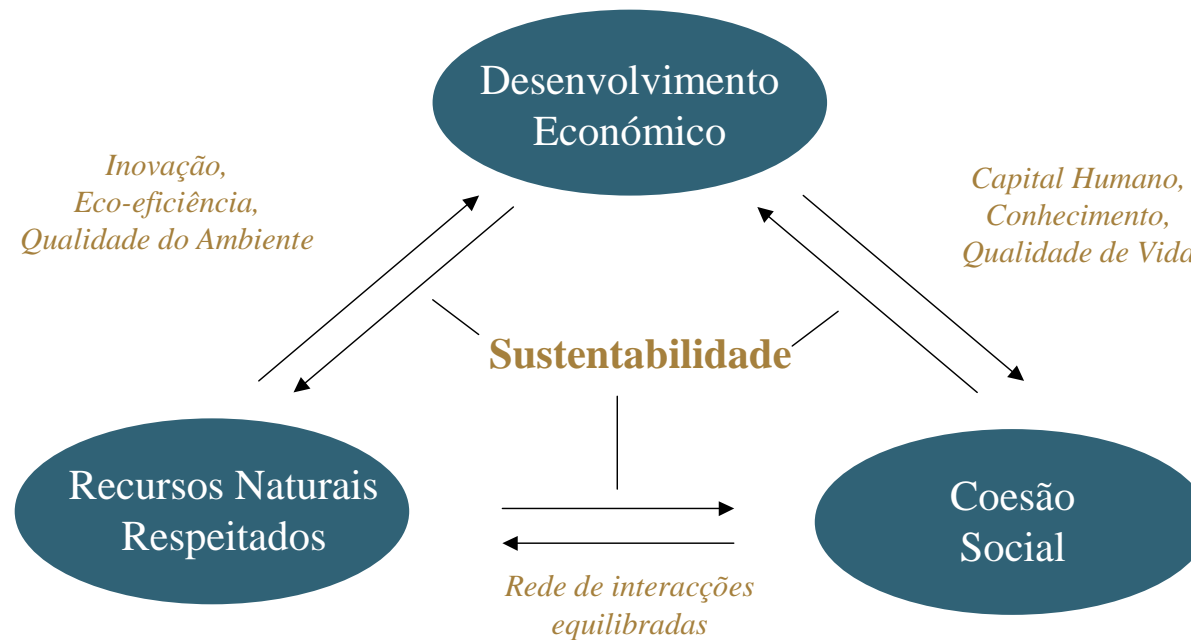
Desenvolvimento Económico

Inovação, Eco-eficiência, Qualidade do Ambiente

Capital Humano, Conhecimento, Qualidade de Vida

Sustentabilidade

Recursos Naturais Respeitados

Coesão Social

Rede de interacções equilibradas